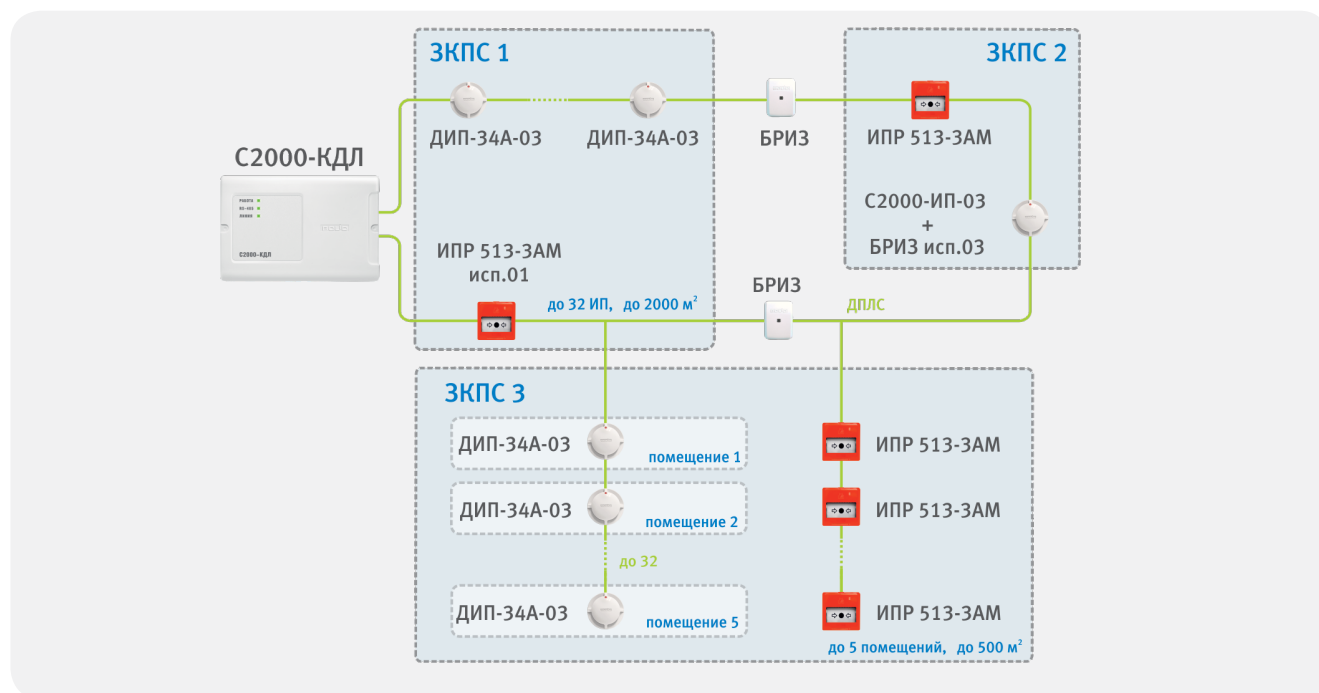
ЗКПС 1

ЗКПС 2

С2000-КДЛ

ДИП-34А-03

ДИП-34А-03

БРИЗ

ИПР 513-3АМ

С2000-ИП-03
+
БРИЗ исп.03

ИПР 513-3АМ
исп.01

до 32 ИП, до 2000 м$^2$

БРИЗ

ДПЛС

ЗКПС 3

ДИП-34А-03

помещение 1

ДИП-34А-03

помещение 2

до 32

ДИП-34А-03

помещение 5

ИПР 513-3АМ

ИПР 513-3АМ

ИПР 513-3АМ

до 5 помещений, до 500 м$^2$